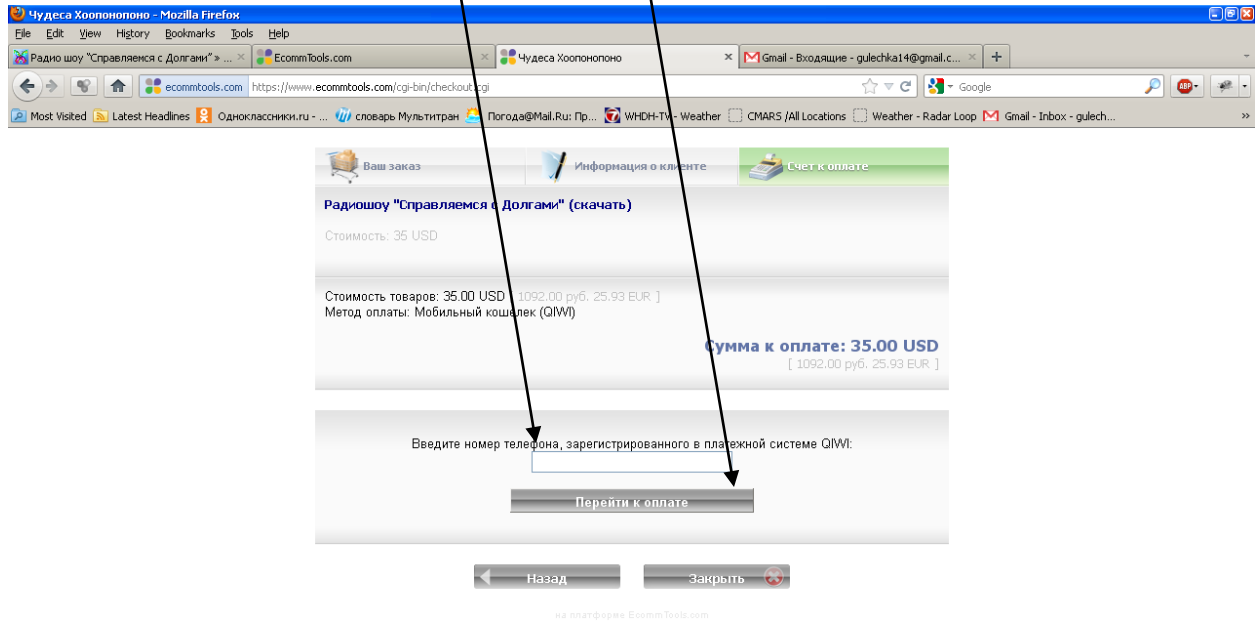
Чудеса Хоопонопоно - Mozilla Firefox

File Edit View History Bookmarks Tools Help

Радио шоу "Справляемся с Долгами" » ... ×
EcommTools.com ×
Чудеса Хоопонопоно ×
Gmail - Входящие - gulechka14@gmail.c... ×
+

ecommtools.com https://www.ecommtools.com/cgi-bin/checkout.cgi

Google

Most Visited Latest Headlines Одноклассники.ru - ... словарь Мультитран Погода@Mail.Ru: Пр... WHDH-TV - Weather CMARS /All Locations Weather - Radar Loop Gmail - Inbox - gulech...

Ваш заказ
Информация о клиенте
Счет к оплате

Радиошоу "Справляемся с Долгами" (скачать)

Стоимость: 35 USD

Стоимость товаров: 35.00 USD [ 1092.00 руб. 25.93 EUR ]
Метод оплаты: Мобильный кошелек (QIWI)

Сумма к оплате: 35.00 USD
[ 1092.00 руб. 25.93 EUR ]

Введите номер телефона, зарегистрированного в платежной системе QIWI:

Перейти к оплате

Назад
Закрыть

на платформе EcommTools.com